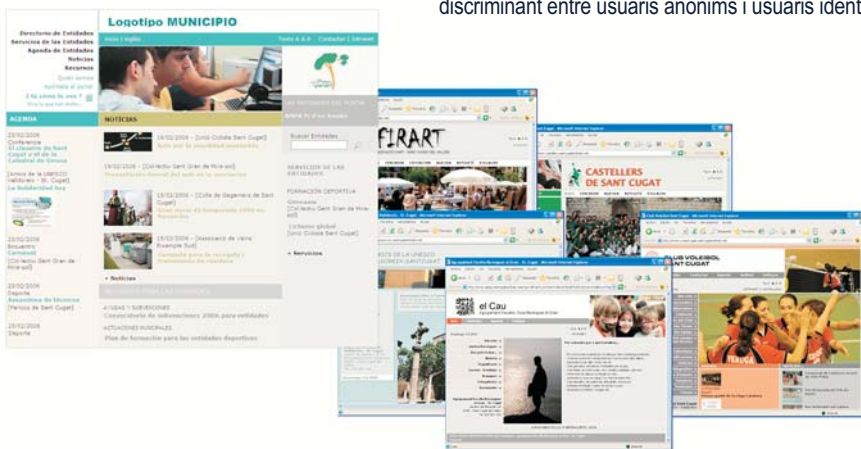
discriminant entre usuaris anònims i usuaris ident

Directorio de Entidades
Servicios de las Entidades
Agenda de Entidades
Noticias
Recursos

Logotipo MUNICIPIO

AGENDA

NOTICIAS

23/02/2006
Conferencia

23/02/2006
Encuentro
Carnaval

23/02/2006
Deporte
Asamblea de técnicos

23/02/2006
Deporte

24/02/2006 - [Unió Ciclista Sant Cugat]

22/02/2006 - [Col·lectiu Sant Gran de Mira-sol]

Noticias

Buscar Entidades

SERVICIOS DE LAS ENTIDADES

FORMACIÓN DEPORTIVA

Servicios

AYUDAS Y SUBVENCIONES
Convocatoria de subvenciones 2006 para entidades

ACTUACIONES MUNICIPALES
Plan de formación para las entidades deportivas

FIRART

CASTELLERS DE SANT CUGAT

CLUB VOLEIBOL SANT CUGAT

el Cau